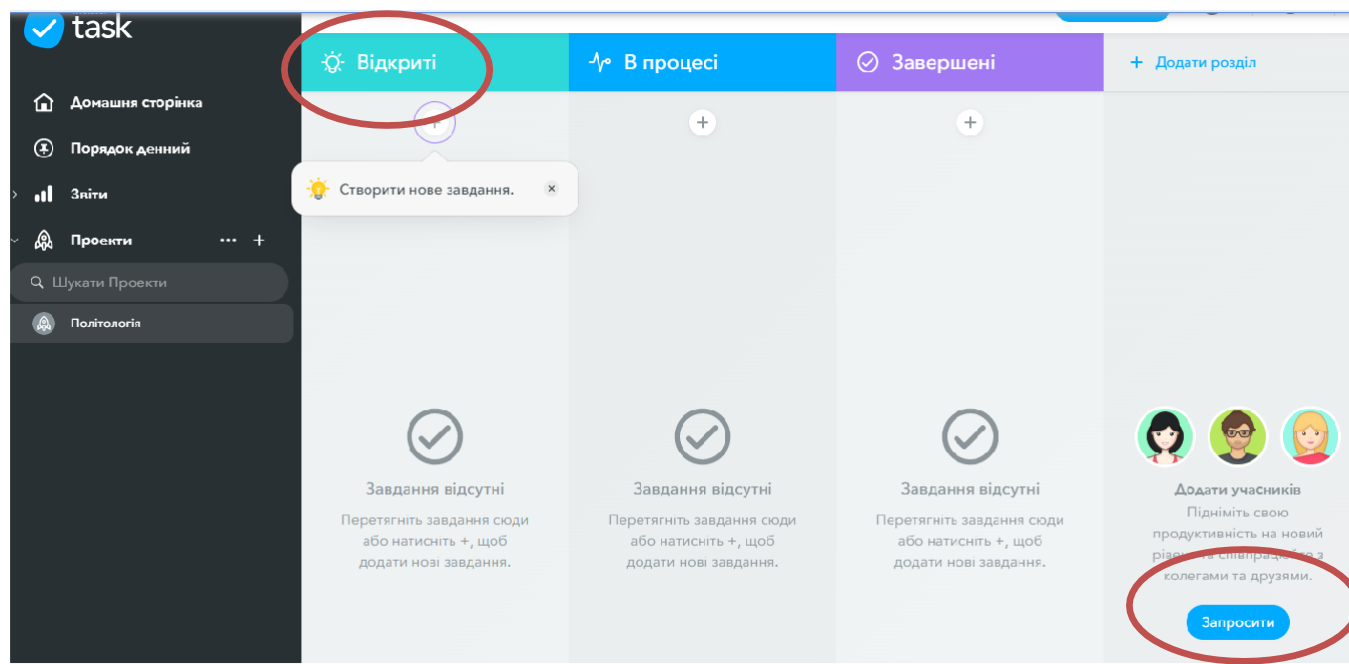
task

Домашня сторінка

Порядок денний

Звіти

Проекти

Шукати Проекти

Політологія

Відкриті

В процесі

Завершені

+ Додати розділ

+

Створити нове завдання.

Завдання відсутні

Перетягніть завдання сюди або натисніть +, щоб додати нові завдання.

Завдання відсутні

Перетягніть завдання сюди або натисніть +, щоб додати нові завдання.

Завдання відсутні

Перетягніть завдання сюди або натисніть +, щоб додати нові завдання.

Додати учасників

Підніміть свою продуктивність на новий рі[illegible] співпрацюйте з колегами та друзями.

Запросити